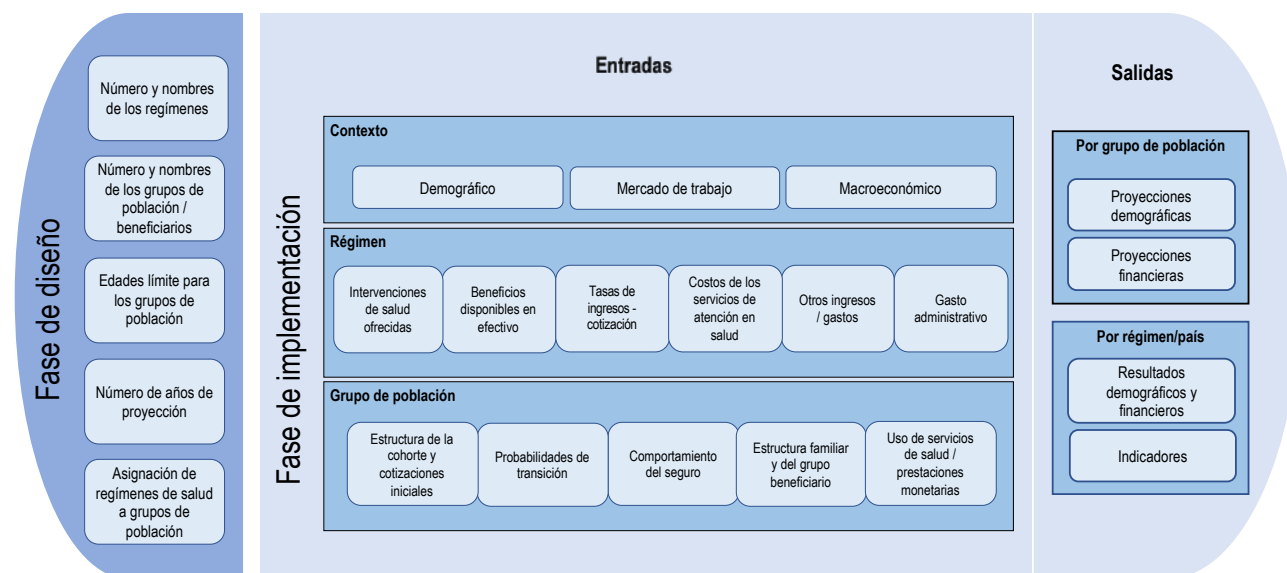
Fase de diseño

Número y nombres de los regímenes

Número y nombres de los grupos de población / beneficiarios

Edades límite para los grupos de población

Número de años de proyección

Asignación de regímenes de salud a grupos de población

Fase de implementación

Entradas

Contexto

Demográfico

Mercado de trabajo

Macroeconómico

Régimen

Intervenciones de salud ofrecidas

Beneficios disponibles en efectivo

Tasas de ingresos - cotización

Costos de los servicios de atención en salud

Otros ingresos / gastos

Gasto administrativo

Grupo de población

Estructura de la cohorte y cotizaciones iniciales

Probabilidades de transición

Comportamiento del seguro

Estructura familiar y del grupo beneficiario

Uso de servicios de salud / prestaciones monetarias

Salidas

Por grupo de población

Proyecciones demográficas

Proyecciones financieras

Por régimen/país

Resultados demográficos y financieros

Indicadores